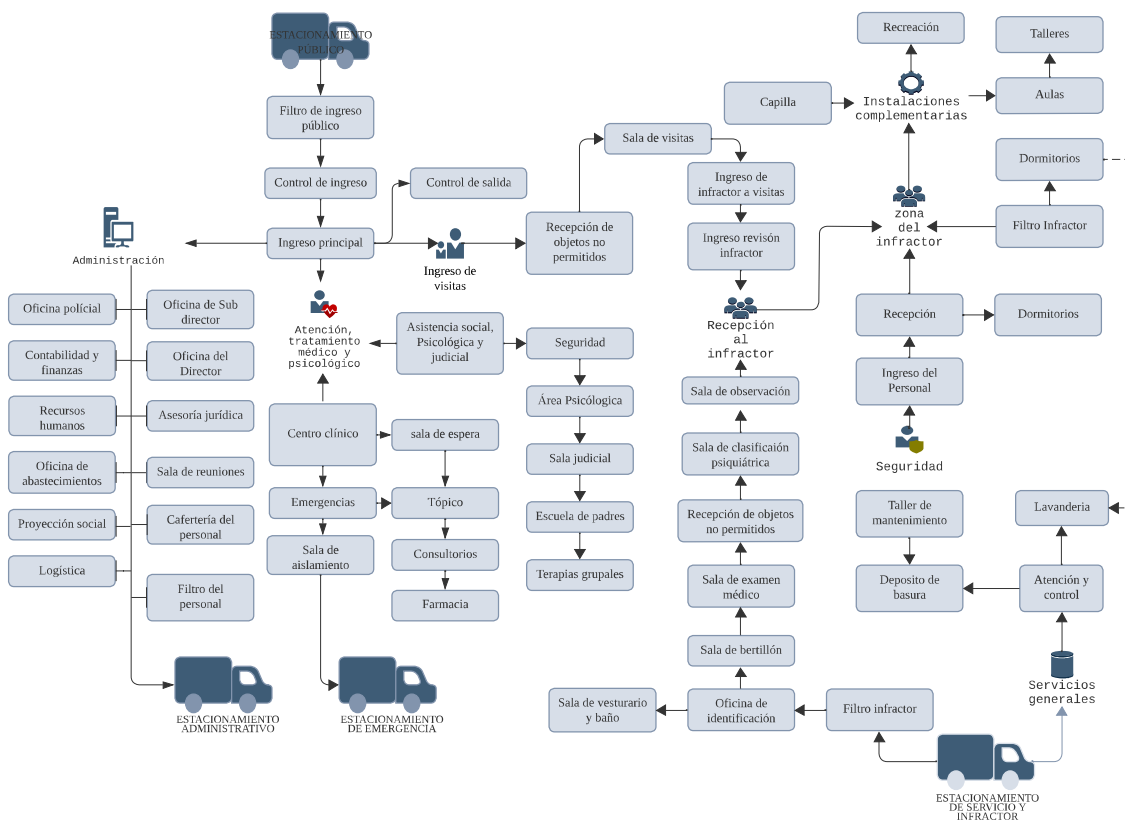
ESTACIONAMIENTO PÚBLICO

Filtro de ingreso público

Control de ingreso

Control de salida

Ingreso principal

Administración

Ingreso de visitas

Recepción de objetos no permitidos

Sala de visitas

Ingreso de infractor a visitas

Ingreso revisión infractor

Recepción al infractor

Recreación

Talleres

Capilla

Instalaciones complementarias

Aulas

Dormitorios

zona del infractor

Filtro Infractor

Recepción

Dormitorios

Ingreso del Personal

Seguridad

Oficina policial

Oficina de Sub director

Contabilidad y finanzas

Oficina del Director

Recursos humanos

Asesoría jurídica

Oficina de abastecimientos

Sala de reuniones

Proyección social

Cafetería del personal

Logística

Filtro del personal

Atención, tratamiento médico y psicológico

Asistencia social, Psicológica y judicial

Seguridad

Área Psicológica

Sala judicial

Escuela de padres

Terapias grupales

Centro clínico

sala de espera

Emergencias

Tópico

Sala de aislamiento

Consultorios

Farmacia

Sala de observación

Sala de clasificación psiquiátrica

Recepción de objetos no permitidos

Sala de examen médico

Sala de bertillón

Oficina de identificación

Sala de vesturario y baño

Filtro infractor

Taller de mantenimiento

Lavandería

Deposito de basura

Atención y control

Servicios generales

ESTACIONAMIENTO ADMINISTRATIVO

ESTACIONAMIENTO DE EMERGENCIA

ESTACIONAMIENTO DE SERVICIO Y INFRACTOR